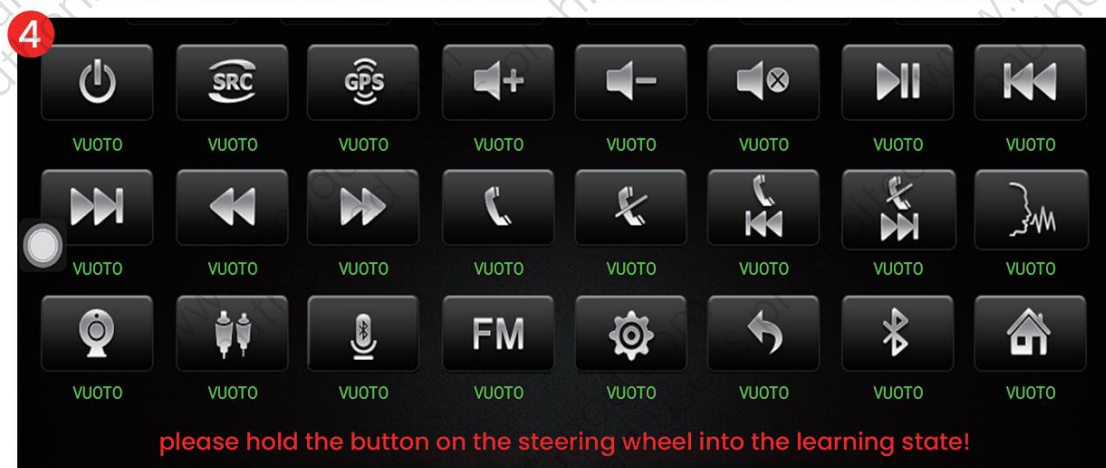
4

SRC GPS

VUOTO VUOTO VUOTO VUOTO VUOTO VUOTO VUOTO VUOTO

VUOTO VUOTO VUOTO VUOTO VUOTO VUOTO VUOTO VUOTO

FM

VUOTO VUOTO VUOTO VUOTO VUOTO VUOTO VUOTO VUOTO

please hold the button on the steering wheel into the learning state!